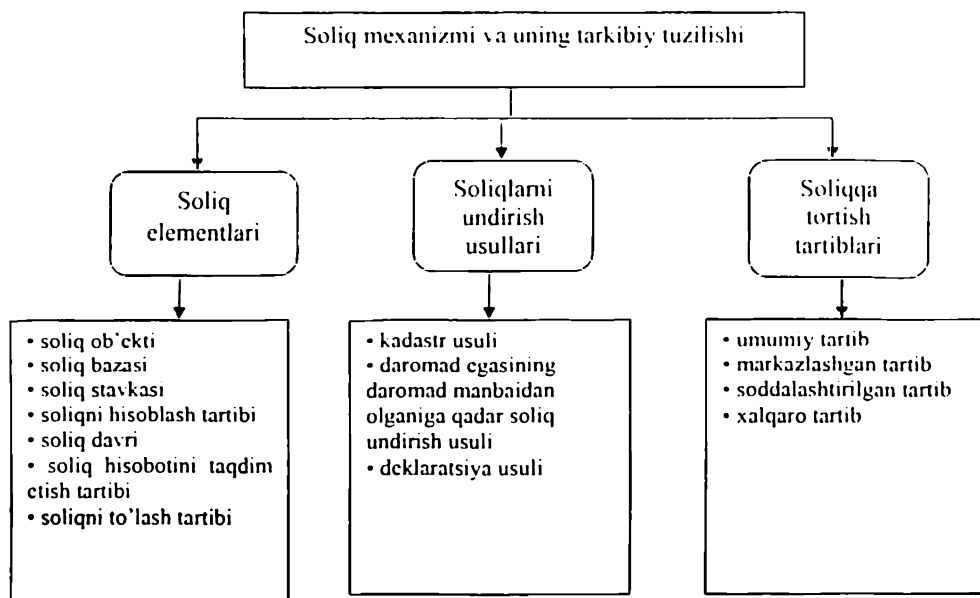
Soliq mexanizmi va uning tarkibiy tuzilishi

Soliq elementlari

Soliqlarni undirish usullari

Soliqqa tortish tartiblari

• soliq ob'ekti
• soliq bazasi
• soliq stavkasi
• soliqni hisoblash tartibi
• soliq davri
• soliq hisobotini taqdim etish tartibi
• soliqni to'lash tartibi

• kadastr usuli
• daromad egasining daromad manbaidan olganiga qadar soliq undirish usuli
• deklaratsiya usuli

• umumiy tartib
• markazlashgan tartib
• soddalashtirilgan tartib
• xalqaro tartib